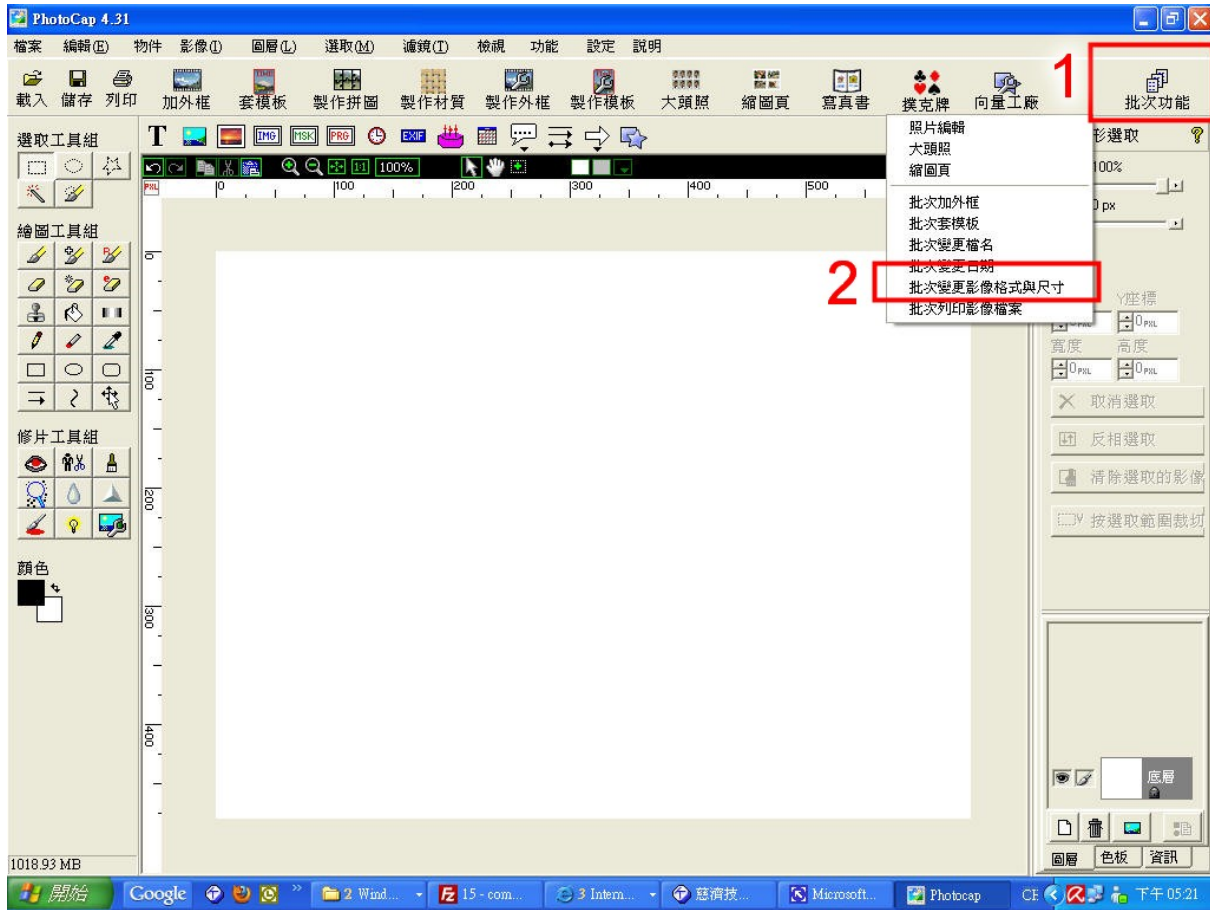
PhotoCap 4.31

檔案 編輯(E) 物件 影像(I) 圖層(L) 選取(M) 濾鏡(T) 檢視 功能 設定 說明

載入 儲存 列印 加外框 套模板 製作拼圖 製作材質 製作外框 製作模板 大頭照 縮圖頁 寫真書 撲克牌 向量工廠 1 批次功能

選取工具組

繪圖工具組

修片工具組

顏色

T IMG MSK PRG EXIF

100%

PXL 0 100 200 300 400 500

0 100 200 300 400

照片編輯
大頭照
縮圖頁
批次加外框
批次套模板
批次變更檔名
批次變更日期
2 批次變更影像格式與尺寸
批次列印影像檔案

形選取
100%
0 px

Y座標
0 PXL
寬度 高度
0 PXL 0 PXL
取消選取
反相選取
清除選取的影像
按選取範圍裁切

底層

圖層 色板 資訊

1018.93 MB

開始 Google 2 Wind... 15 - com... 3 Intern... 慈濟技... Microsoft... Photocap CH 下午 05:21